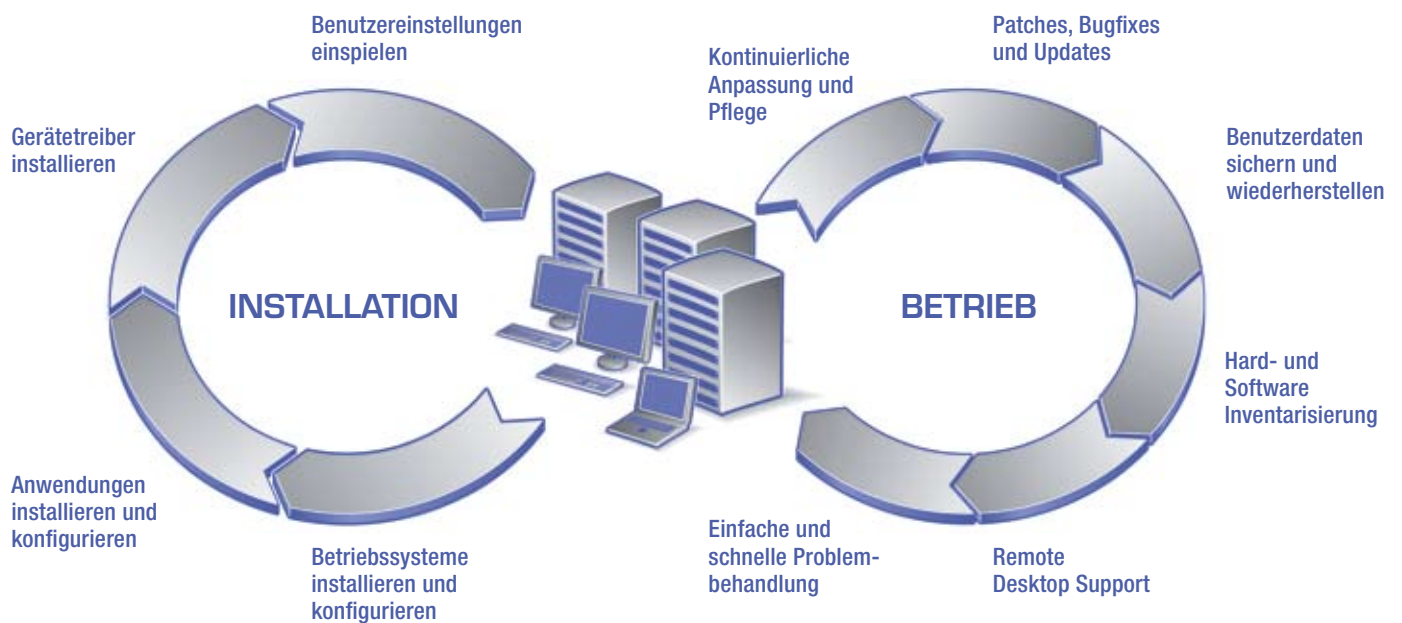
Benutzereinstellungen einspielen

Gerätetreiber installieren

INSTALLATION

Anwendungen installieren und konfigurieren

Betriebssysteme installieren und konfigurieren

Kontinuierliche Anpassung und Pflege

Einfache und schnelle Problembehandlung

Patches, Bugfixes und Updates

Benutzerdaten sichern und wiederherstellen

BETRIEB

Hard- und Software Inventarisierung

Remote Desktop Support